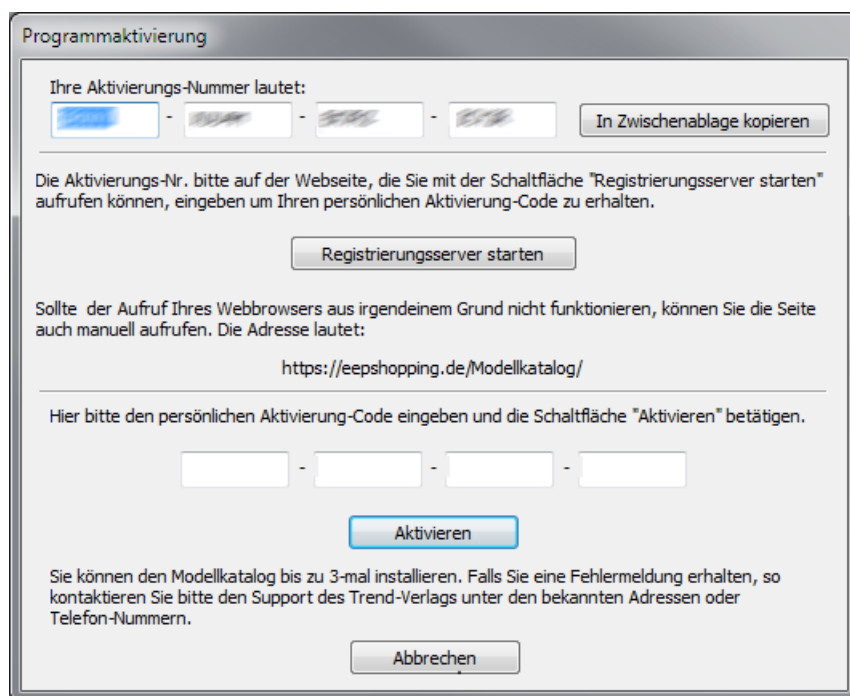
Programmaktivierung

Ihre Aktivierungs-Nummer lautet:

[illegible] - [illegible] - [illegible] - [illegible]

In Zwischenablage kopieren

Die Aktivierungs-Nr. bitte auf der Webseite, die Sie mit der Schaltfläche "Registrierungsserver starten" aufrufen können, eingeben um Ihren persönlichen Aktivierung-Code zu erhalten.

Registrierungsserver starten

Sollte der Aufruf Ihres Webbrowsers aus irgendeinem Grund nicht funktionieren, können Sie die Seite auch manuell aufrufen. Die Adresse lautet:

https://eepshopping.de/Modellkatalog/

Hier bitte den persönlichen Aktivierung-Code eingeben und die Schaltfläche "Aktivieren" betätigen.

- - -

Aktivieren

Sie können den Modellkatalog bis zu 3-mal installieren. Falls Sie eine Fehlermeldung erhalten, so kontaktieren Sie bitte den Support des Trend-Verlags unter den bekannten Adressen oder Telefon-Nummern.

Abbrechen